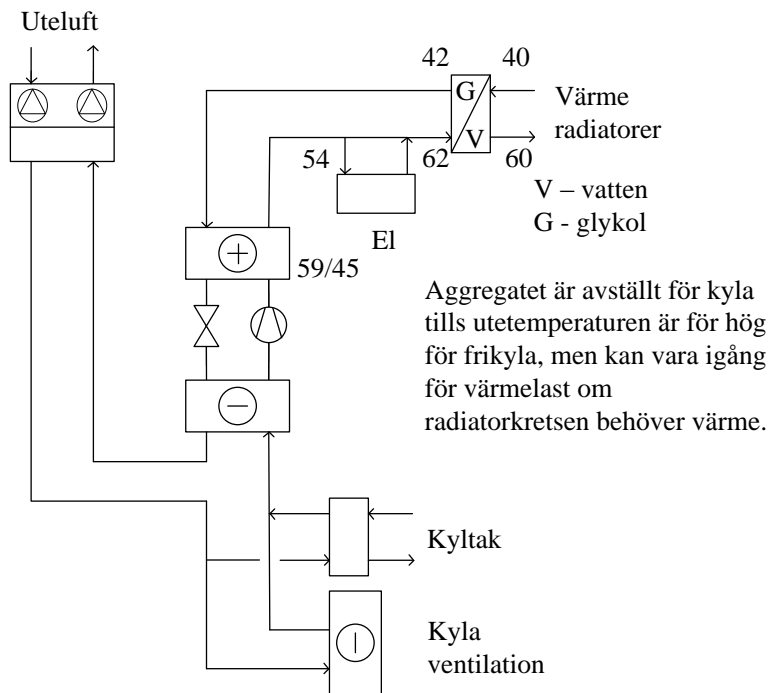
Uteluft

42

40

G

V

Värme radiatorer

54

62

60

V – vatten

G - glykol

El

59/45

Aggregatet är avställt för kyla tills utetemperaturen är för hög för frikyla, men kan vara igång för värmelast om radiatorkretsen behöver värme.

Kyltak

Kyla ventilation